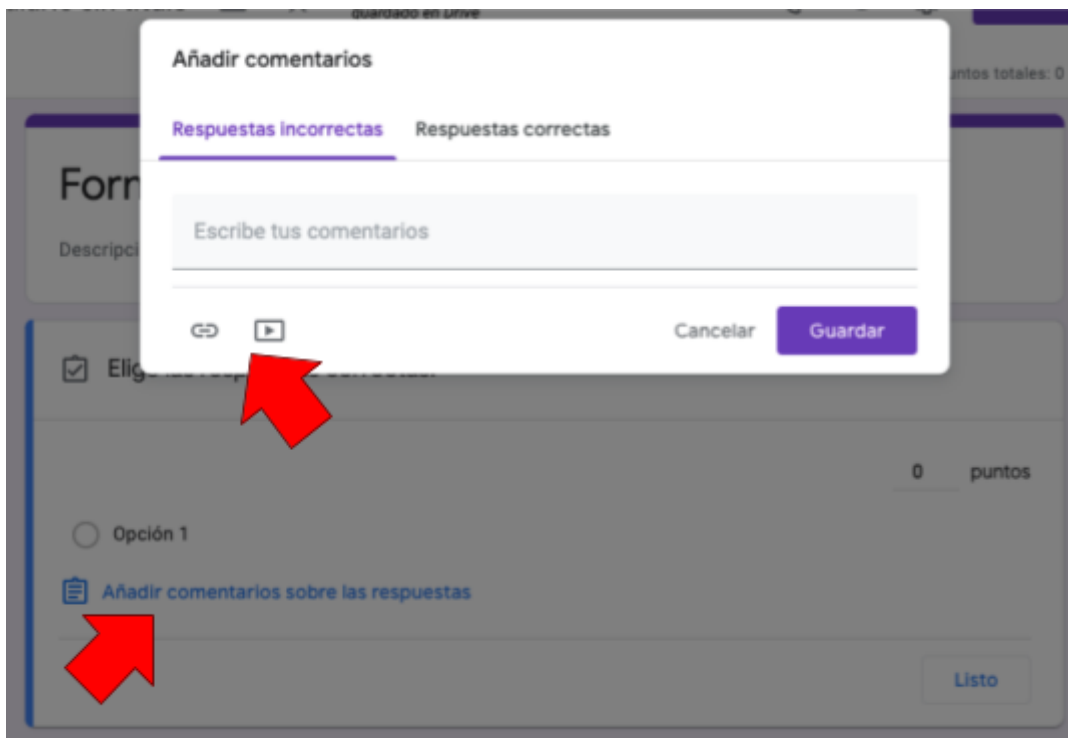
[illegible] guardado en Drive

untos totales: 0

Añadir comentarios

Respuestas incorrectas Respuestas correctas

Escribe tus comentarios

Cancelar Guardar

Forr

Descripci

Elig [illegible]

0 puntos

Opción 1

Añadir comentarios sobre las respuestas

Listo